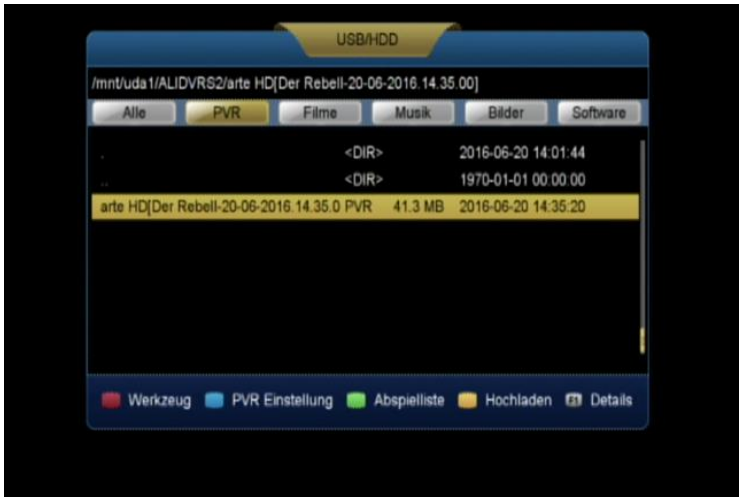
USB/HDD

/mnt/uda1/ALIDVRS2/arte HD[Der Rebell-20-06-2016.14.35.00]

Alle PVR Filme Musik Bilder Software

| | | | |
|---|---|---|---|
| . | | <DIR> | 2016-06-20 14:01:44 |
| .. | | <DIR> | 1970-01-01 00:00:00 |
| arte HD[Der Rebell-20-06-2016.14.35.0 | PVR | 41.3 MB | 2016-06-20 14:35:20 |

Werkzeug PVR Einstellung Abspielliste Hochladen F1 Details